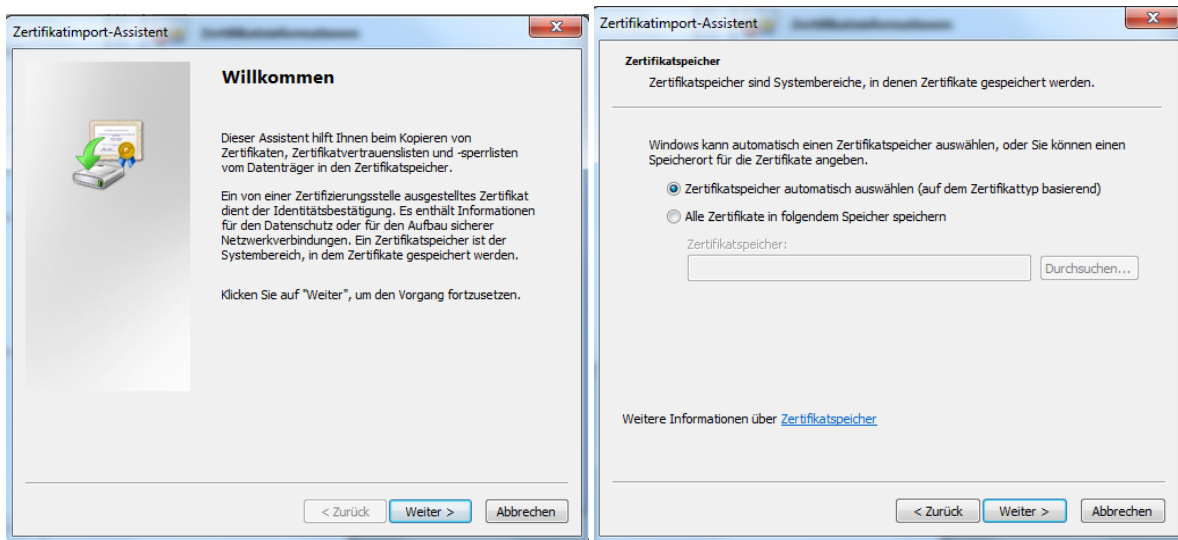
Zertifikatimport-Assistent

Willkommen

Dieser Assistent hilft Ihnen beim Kopieren von Zertifikaten, Zertifikatvertrauenslisten und -sperrlisten vom Datenträger in den Zertifikatspeicher.

Ein von einer Zertifizierungsstelle ausgestelltes Zertifikat dient der Identitätsbestätigung. Es enthält Informationen für den Datenschutz oder für den Aufbau sicherer Netzwerkverbindungen. Ein Zertifikatspeicher ist der Systembereich, in dem Zertifikate gespeichert werden.

Klicken Sie auf "Weiter", um den Vorgang fortzusetzen.

< Zurück | Weiter > | Abbrechen

Zertifikatimport-Assistent

Zertifikatspeicher
Zertifikatspeicher sind Systembereiche, in denen Zertifikate gespeichert werden.

Windows kann automatisch einen Zertifikatspeicher auswählen, oder Sie können einen Speicherort für die Zertifikate angeben.

Zertifikatspeicher automatisch auswählen (auf dem Zertifikattyp basierend)

Alle Zertifikate in folgendem Speicher speichern

Zertifikatspeicher:

Durchsuchen...

Weitere Informationen über Zertifikatspeicher

< Zurück | Weiter > | Abbrechen